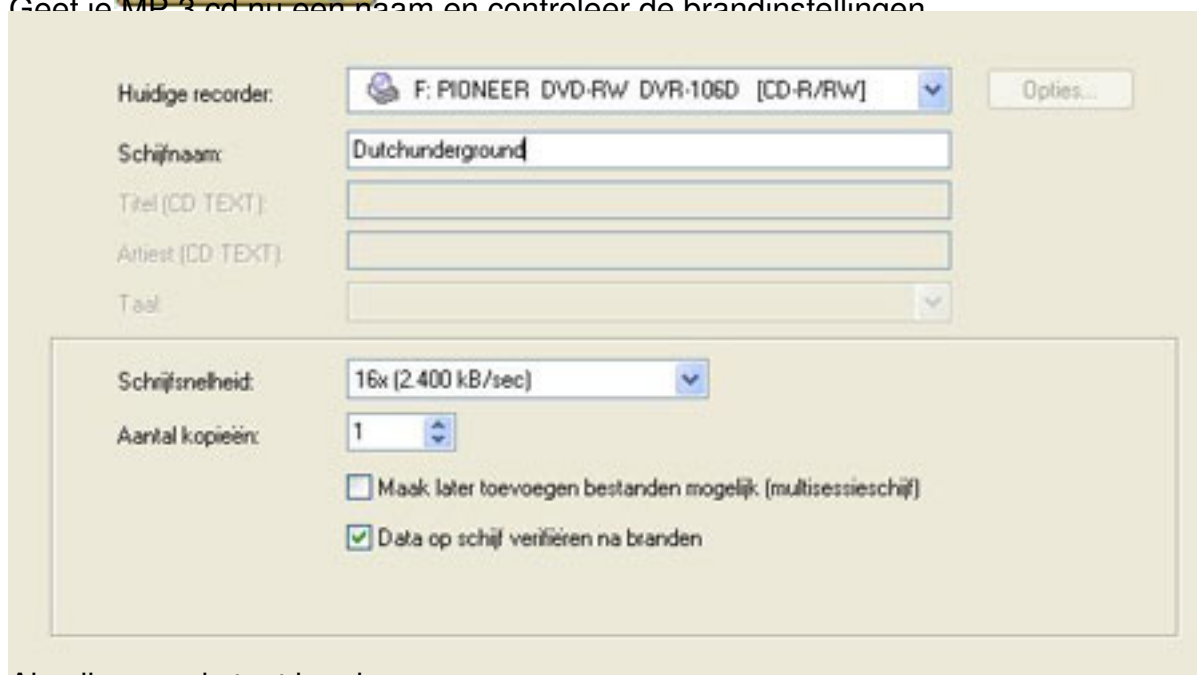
Geef je MP-3 cd nu een naam en controleer de brandinstellingen

Huidige recorder: F: PIONEER DVD-RW DVR-106D [CD-R/RW]

Opties...

Schijfnaam: Dutchunderground

Titel (CD TEXT):

Artiest (CD TEXT):

Taal:

Schrijfsnelheid: 16x (2.400 kB/sec)

Aantal kopieën: 1

Maak later toevoegen bestanden mogelijk (multisessieschijf)

Data op schijf verifiëren na branden

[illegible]